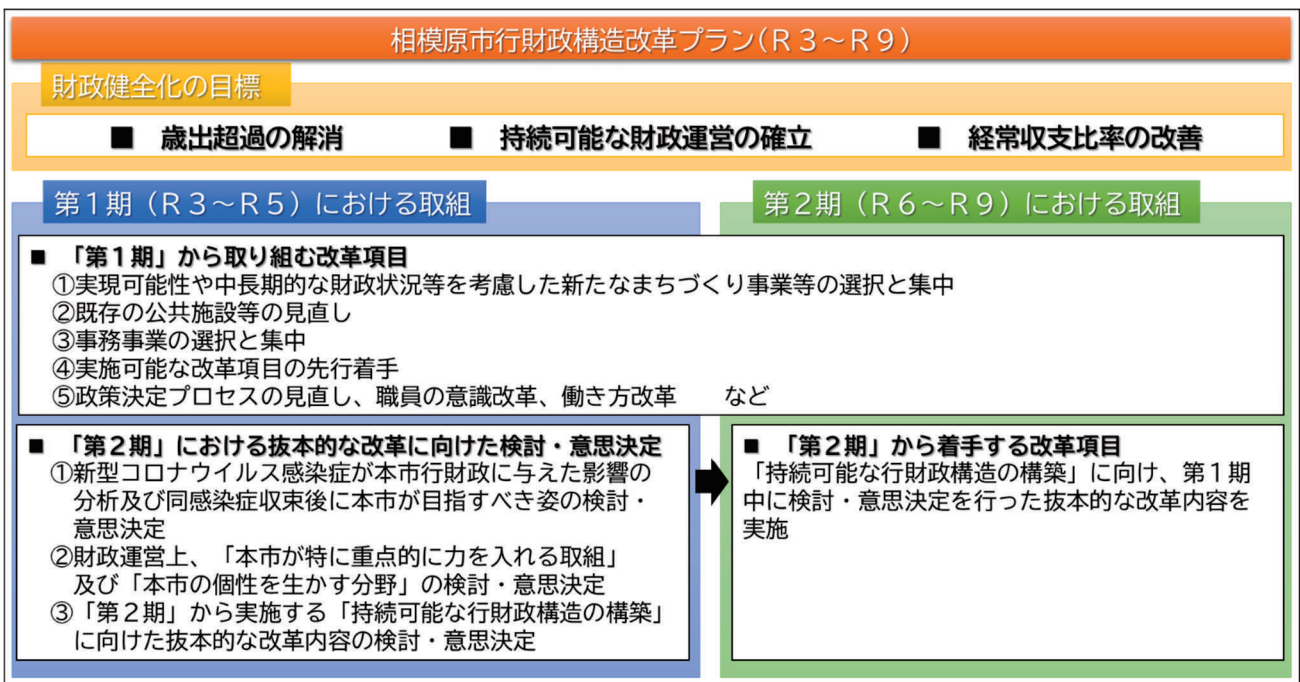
相模原市行財政構造改革プラン（R３～R９）

財政健全化の目標

■ 歳出超過の解消　■ 持続可能な財政運営の確立　■ 経常収支比率の改善

第１期（R３～R５）における取組

第２期（R６～R９）における取組

■ 「第１期」から取り組む改革項目
①実現可能性や中長期的な財政状況等を考慮した新たなまちづくり事業等の選択と集中
②既存の公共施設等の見直し
③事務事業の選択と集中
④実施可能な改革項目の先行着手
⑤政策決定プロセスの見直し、職員の意識改革、働き方改革　など

■ 「第２期」における抜本的な改革に向けた検討・意思決定
①新型コロナウイルス感染症が本市行財政に与えた影響の分析及び同感染症収束後に本市が目指すべき姿の検討・意思決定
②財政運営上、「本市が特に重点的に力を入れる取組」及び「本市の個性を生かす分野」の検討・意思決定
③「第２期」から実施する「持続可能な行財政構造の構築」に向けた抜本的な改革内容の検討・意思決定

■ 「第２期」から着手する改革項目
「持続可能な行財政構造の構築」に向け、第１期中に検討・意思決定を行った抜本的な改革内容を実施